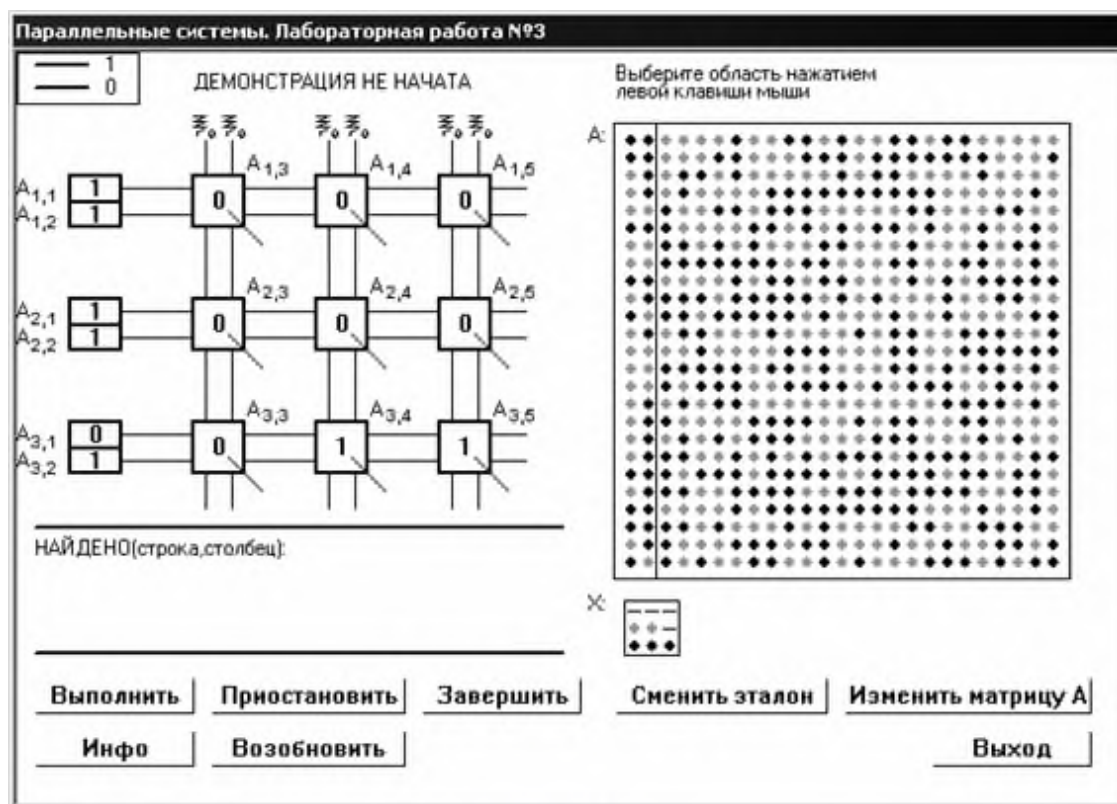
Параллельные системы. Лабораторная работа №3

1
0

ДЕМОНСТРАЦИЯ НЕ НАЧАТА

Выберите область нажатием левой клавиши мыши

A:

$A_{1,3}$ $A_{1,4}$ $A_{1,5}$
$A_{1,1}$ 1
$A_{1,2}$ 1
0 0 0

$A_{2,3}$ $A_{2,4}$ $A_{2,5}$
$A_{2,1}$ 1
$A_{2,2}$ 1
0 0 0

$A_{3,3}$ $A_{3,4}$ $A_{3,5}$
$A_{3,1}$ 0
$A_{3,2}$ 1
0 1 1

НАЙДЕНО(строка,столбец):

X:

Выполнить Приостановить Завершить Сменить эталон Изменить матрицу А
Инфо Возобновить Выход